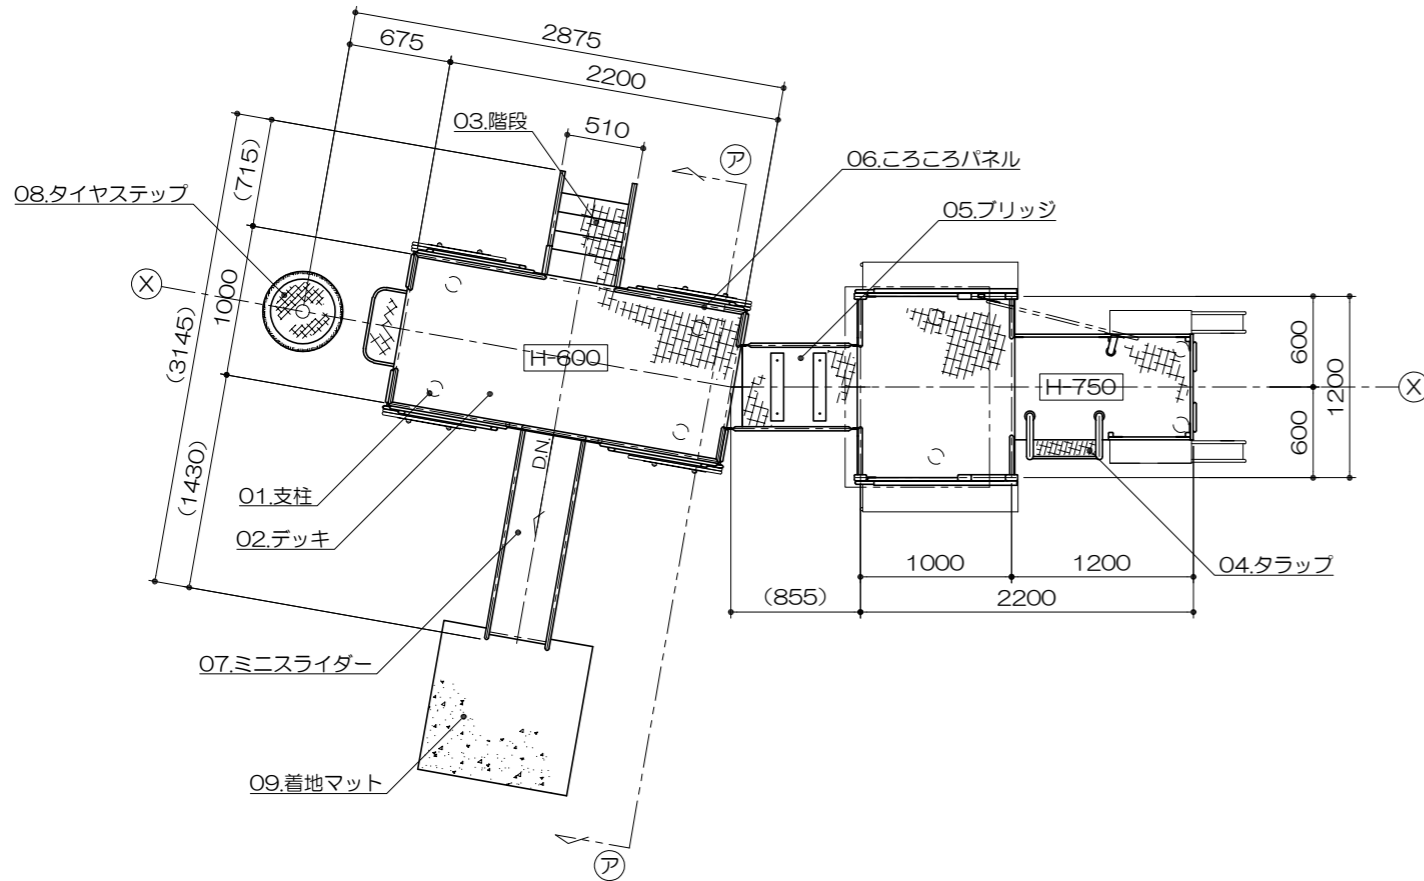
2875
675
2200
03.階段
510
ア
06.ころころパネル
08.タイヤステップ
(715)
05.ブリッジ
X
1000
(3145)
H-600
H-750
600
1200
600
X
(1430)
DN
01.支柱
02.デッキ
04.タラップ
1000
1200
(855)
2200
07.ミニスライダー
09.着地マット
ア